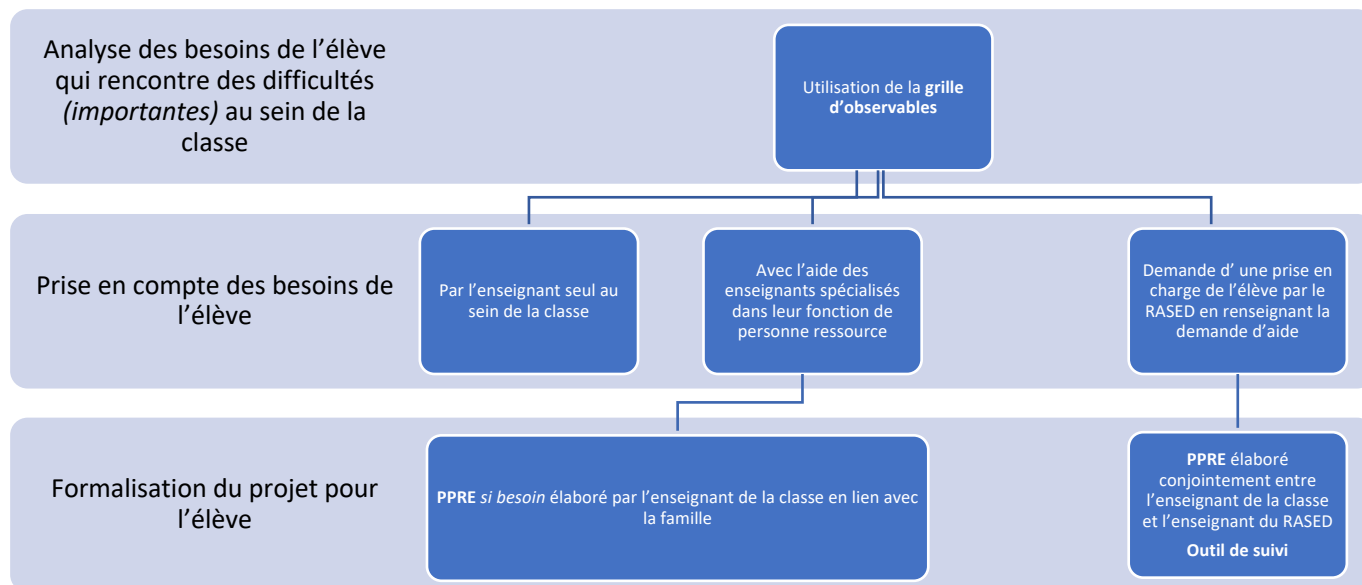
Analyse des besoins de l'élève qui rencontre des difficultés *(importantes)* au sein de la classe

Utilisation de la **grille d'observables**

Prise en compte des besoins de l'élève

Par l'enseignant seul au sein de la classe

Avec l'aide des enseignants spécialisés dans leur fonction de personne ressource

Demande d' une prise en charge de l'élève par le RASED en renseignant la demande d'aide

Formalisation du projet pour l'élève

**PPRE** *si besoin* élaboré par l'enseignant de la classe en lien avec la famille

**PPRE** élaboré conjointement entre l'enseignant de la classe et l'enseignant du RASED

**Outil de suivi**